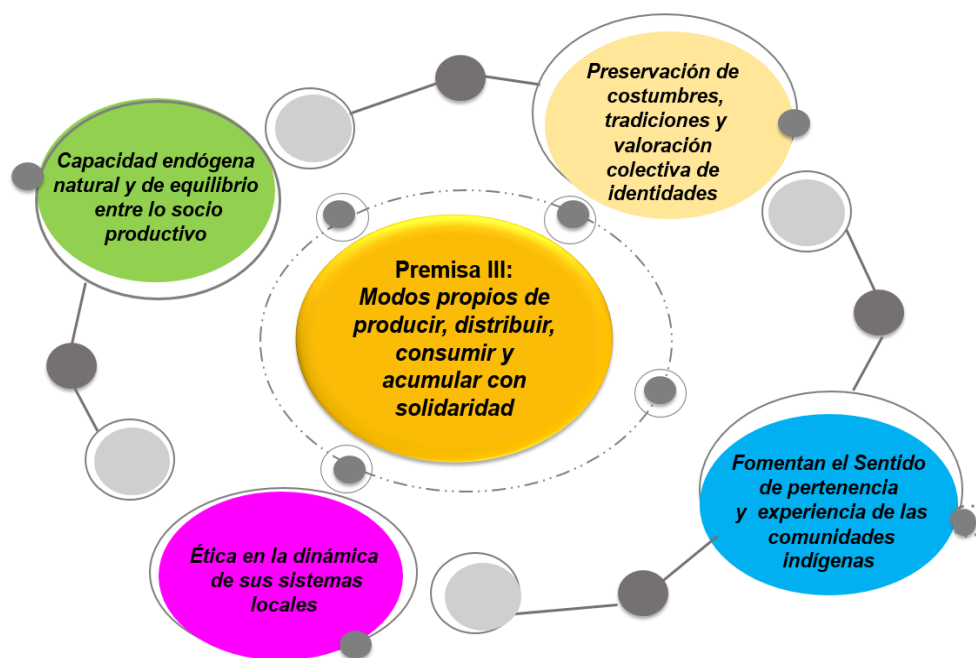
Capacidad endógena natural y de equilibrio entre lo socio productivo

Preservación de costumbres, tradiciones y valoración colectiva de identidades

Premisa III:
Modos propios de producir, distribuir, consumir y acumular con solidaridad

Fomentan el Sentido de pertenencia y experiencia de las comunidades indígenas

Ética en la dinámica de sus sistemas locales